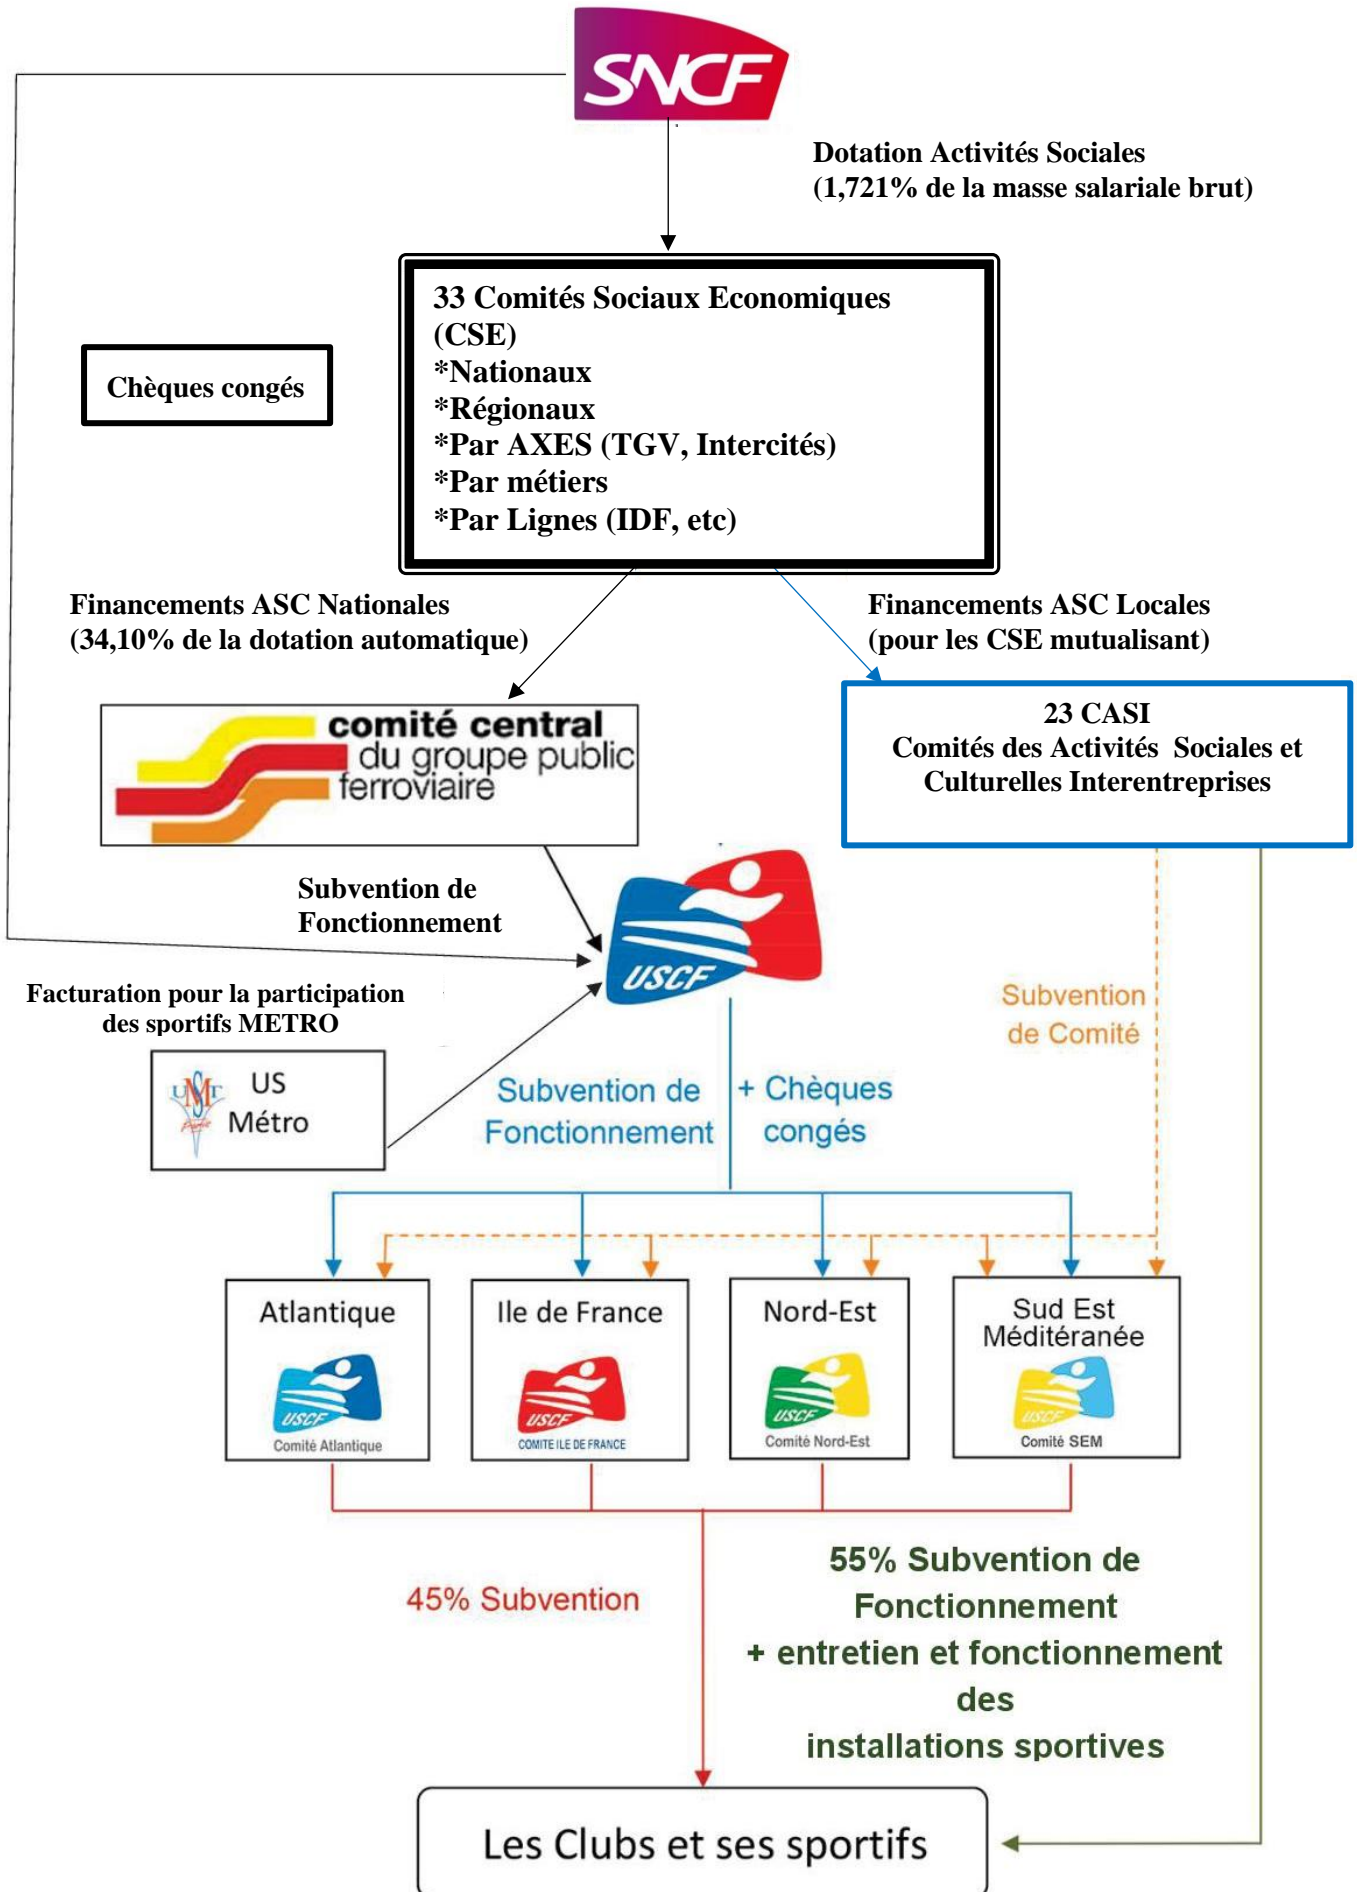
SNCF

Dotation Activités Sociales
(1,721% de la masse salariale brut)

33 Comités Sociaux Economiques (CSE)
*Nationaux
*Régionaux
*Par AXES (TGV, Intercités)
*Par métiers
*Par Lignes (IDF, etc)

Chèques congés

Financements ASC Nationales
(34,10% de la dotation automatique)

Financements ASC Locales
(pour les CSE mutualisant)

comité central du groupe public ferroviaire

23 CASI
Comités des Activités Sociales et Culturelles Interentreprises

Subvention de Fonctionnement

USCF

Facturation pour la participation des sportifs METRO

USMT

US Métro

Subvention de Fonctionnement

+ Chèques congés

Subvention de Comité

Atlantique
USCF
Comité Atlantique

Ile de France
USCF
COMITE ILE DE FRANCE

Nord-Est
USCF
Comité Nord-Est

Sud Est Méditéranée
USCF
Comité SEM

45% Subvention

55% Subvention de Fonctionnement
+ entretien et fonctionnement des
installations sportives

Les Clubs et ses sportifs